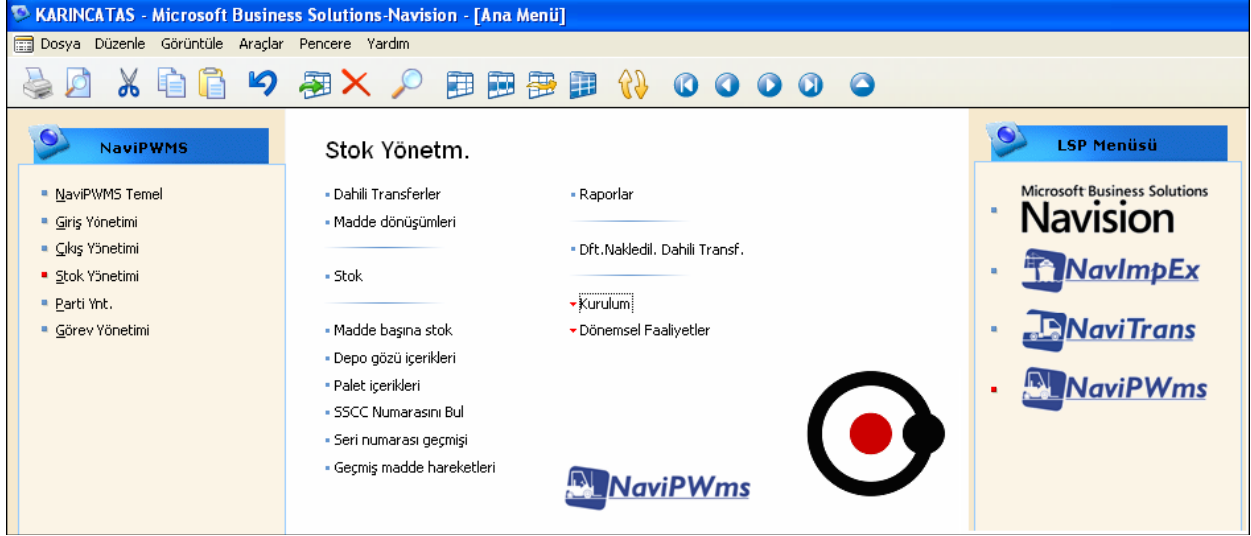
KARINCATAS - Microsoft Business Solutions-Navision - [Ana Menü]

Dosya Düzenle Görüntüle Araçlar Pencere Yardım

NaviPWMS

NaviPWMS Temel
Giriş Yönetimi
Çıkış Yönetimi
Stok Yönetimi
Parti Ynt.
Görev Yönetimi

Stok Yönetm.

Dahili Transferler
Madde dönüşümleri

Stok

Madde başına stok
Depo gözü içerikleri
Palet içerikleri
SSCC Numarasını Bul
Seri numarası geçmişi
Geçmiş madde hareketleri

Raporlar

Dft.Nakledil. Dahili Transf.

Kurulum
Dönemsel Faaliyetler

NaviPWms

LSP Menüsü

Microsoft Business Solutions
Navision

NavImpEx

NaviTrans

NaviPWms